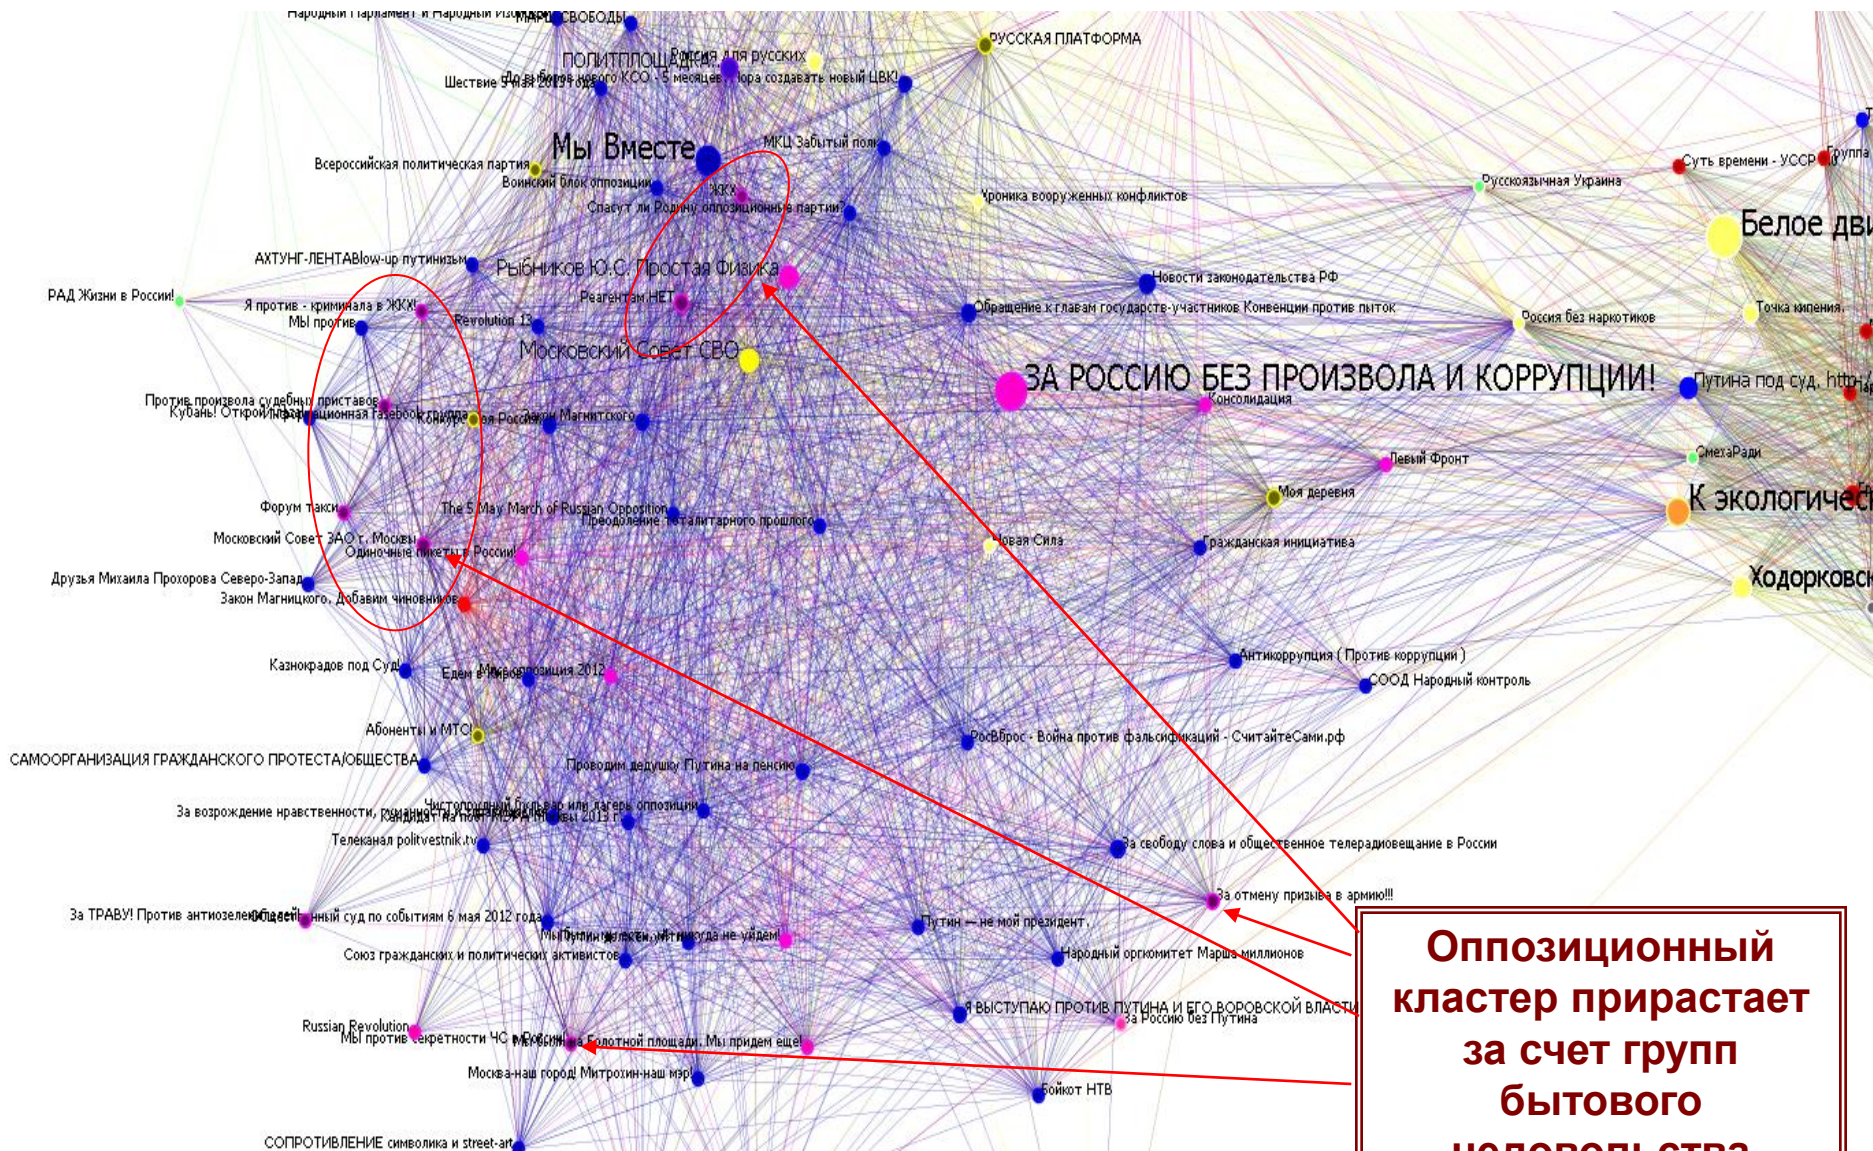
Народный Парламент и Народный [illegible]
МАРШ СВОБОДЫ
РУССКАЯ ПЛАТФОРМА
ПОЛИТПЛОЩАДКА
Россия для русских
Шествие 5 мая 2012 года
До выборов нового КСО - 5 месяцев, пора создавать новый ЦВК!
Мы Вместе
МКЦ Забытый полк
Всероссийская политическая партия
Военный блок оппозиции
ЖКХ
Спасут ли Родину оппозиционные партии?
Хроника вооруженных конфликтов
Русскоязычная Украина
Суть времени - УССР
Группа
Белое дви
АХТУНГ-ЛЕНТАBlow-up путинизм
Рыбников Ю.С. Простая Физика
Новости законодательства РФ
РАД Жизни в России!
Я против - криминала в ЖКХ!
Реагентам НЕТ
Обращение к главам государств-участников Конвенции против пыток
Россия без наркотиков
Точка кипения.
Мы против
Revolution 13
Московский Совет СВО
ЗА РОССИЮ БЕЗ ПРОИЗВОЛА И КОРРУПЦИИ!
Путина под суд. http
Против произвола судебных приставов
Кубань! Оппозиционная facebook группа
Консолидация
Конкурс
Закон Магнитского
СмехаРади
Левый Фронт
Моя деревня
К экологиче
Форум такси
The 5 May March of Russian Opposition
Преодоление тоталитарного прошлого
Московский Совет ЗАО г. Москвы
Одиночные пикеты в России!
Новая Сила
Гражданская инициатива
Друзья Михаила Прохорова Северо-Запад
Ходорковск
Закон Магницкого. Добавим чиновников
Антикоррупция ( Против коррупции )
Казнокрадов под Суд!
Едем в Киров
Моя оппозиция 2012
СООД Народный контроль
Абоненты и МТС!
РосВброс - Война против фальсификаций - СчитайтеСами.рф
САМООРГАНИЗАЦИЯ ГРАЖДАНСКОГО ПРОТЕСТА/ОБЩЕСТВА
Проводим дедушку Путина на пенсию
За возрождение нравственности, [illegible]
Чистопрудный бульвар или лагерь оппозиции
Кандидат на пост МЭРА Москвы 2013 г.
Телеканал politvestnik.tv
За свободу слова и общественное телерадиовещание в России
За отмену призыва в армию!!!
За ТРАВУ! Против антиозеленения
Общественный суд по событиям 6 мая 2012 года
Мы Путина больше никогда не увидем!
Путин — не мой президент.
Союз гражданских и политических активистов
Народный оргкомитет Марша миллионов
Я ВЫСТУПАЮ ПРОТИВ ПУТИНА И ЕГО ВОРОВСКОЙ ВЛАСТИ
За Россию без Путина
Russian Revolution
Мы против секретности ЧС в России
Мы были на Болотной площади. Мы придем еще!
Москва-наш город! Митрохин-наш мэр!
Бойкот НТВ
СОПРОТИВЛЕНИЕ символика и street-art

Оппозиционный кластер прирастает за счет групп бытового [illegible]